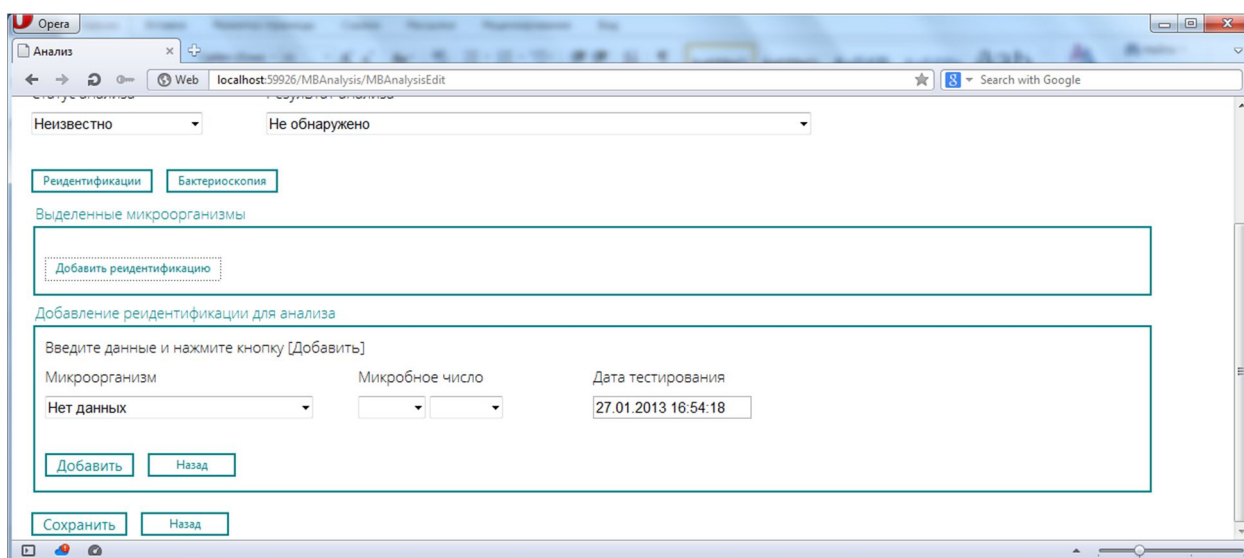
Opera
Анализ
Web localhost:59926/MBAnalysis/MBAnalysisEdit
Search with Google
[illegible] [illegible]
Неизвестно
Не обнаружено
Реидентификации
Бактериоскопия
Выделенные микроорганизмы
Добавить реидентификацию
Добавление реидентификации для анализа
Введите данные и нажмите кнопку [Добавить]
Микроорганизм
Микробное число
Дата тестирования
Нет данных
27.01.2013 16:54:18
Добавить
Назад
Сохранить
Назад